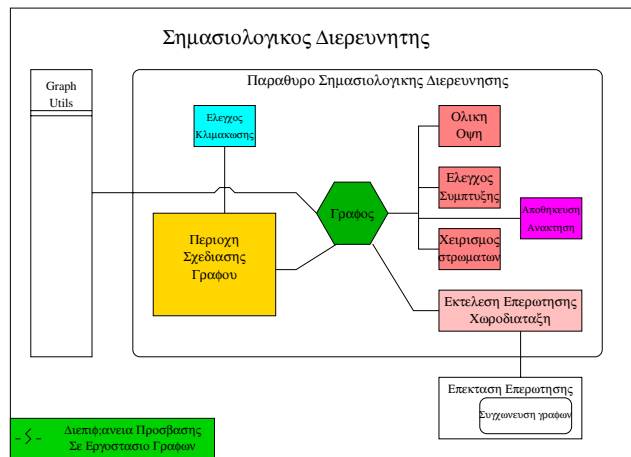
Σημασιολογικος Διερευνητης

Graph Utils

Παραθυρο Σημασιολογικης Διερευνησης

Ελεγχος Κλιμακωσης

Ολικη Οψη

Ελεγχος Συμπτυξης

Αποθηκευση Ανακτηση

Χειρισμος στρωματων

Γραφος

Περιοχη Σχεδιασης Γραφου

Εκτελεση Επερωτησης Χωροδιαταξη

Επεκταση Επερωτησης

Συγχωνευση γραφων

Διεπιφ;ανεια Προσβασης Σε Εργοστασιο Γραφων